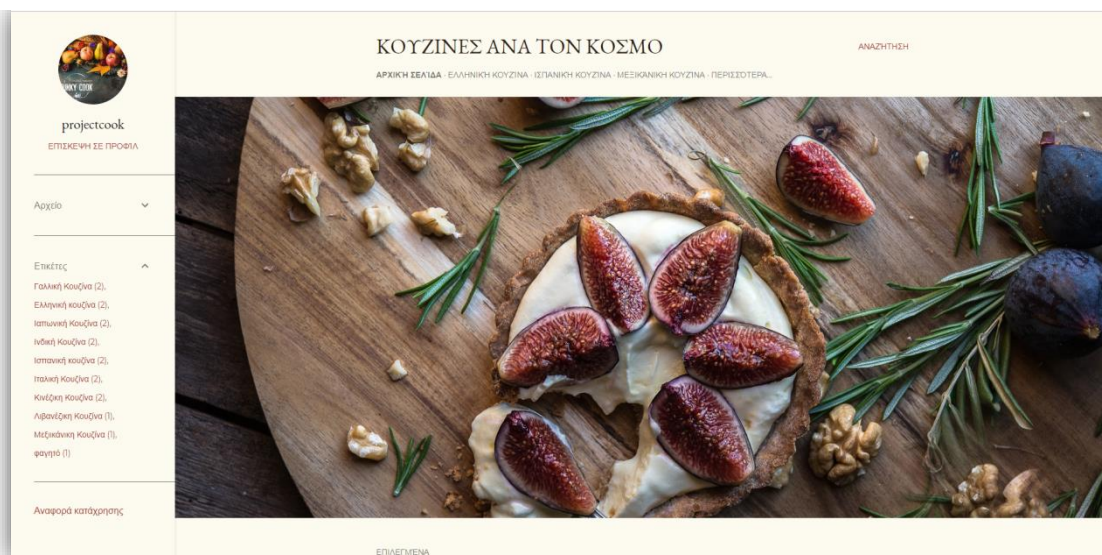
projectcook
ΕΠΙΣΚΕΨΗ ΣΕ ΠΡΟΦΙΛ

Αρχείο

Ετικέτες
Γαλλική Κουζίνα (2),
Ελληνική κουζίνα (2),
Ιαπωνική Κουζίνα (2),
Ινδική Κουζίνα (2),
Ισπανική κουζίνα (2),
Ιταλική Κουζίνα (2),
Κινέζικη Κουζίνα (2),
Λιβανέζικη Κουζίνα (1),
Μεξικάνικη Κουζίνα (1),
φαγητό (1)

Αναφορά κατάχρησης

ΚΟΥΖΙΝΕΣ ΑΝΑ ΤΟΝ ΚΟΣΜΟ

ΑΝΑΖΗΤΗΣΗ

ΑΡΧΙΚΉ ΣΕΛΊΔΑ · ΕΛΛΗΝΙΚΉ ΚΟΥΖΊΝΑ · ΙΣΠΑΝΙΚΉ ΚΟΥΖΊΝΑ · ΜΕΞΙΚΑΝΙΚΉ ΚΟΥΖΊΝΑ · ΠΕΡΙΣΣΌΤΕΡΑ...

ΕΠΙΛΕΓΜΕΝΑ